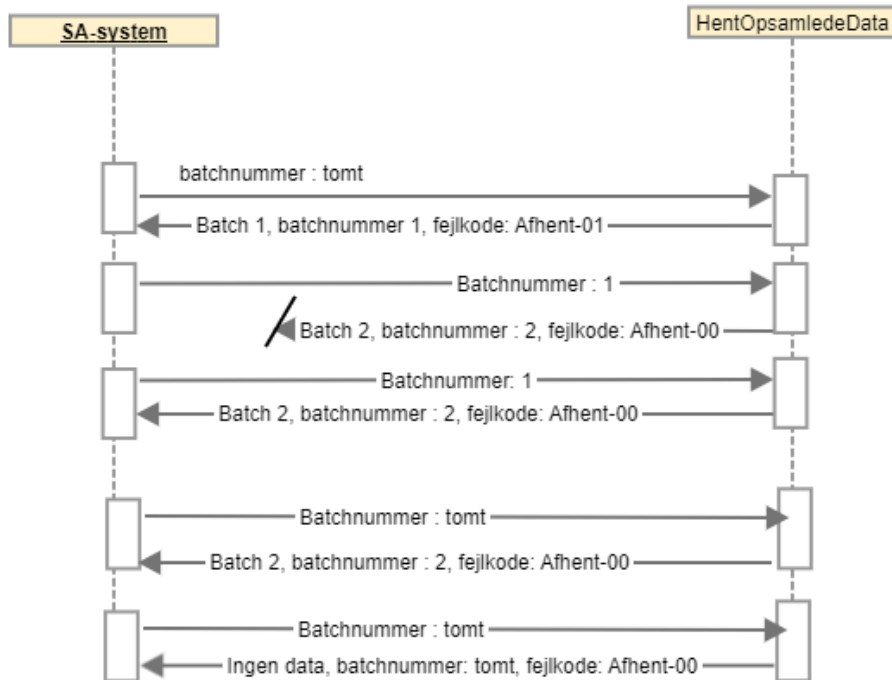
SA-system

HentOpsamledeData

batchnummer : tomt

Batch 1, batchnummer 1, fejlkode: Afhent-01

Batchnummer : 1

Batch 2, batchnummer : 2, fejlkode: Afhent-00

Batchnummer: 1

Batch 2, batchnummer : 2, fejlkode: Afhent-00

Batchnummer : tomt

Batch 2, batchnummer : 2, fejlkode: Afhent-00

Batchnummer : tomt

Ingen data, batchnummer: tomt, fejlkode: Afhent-00